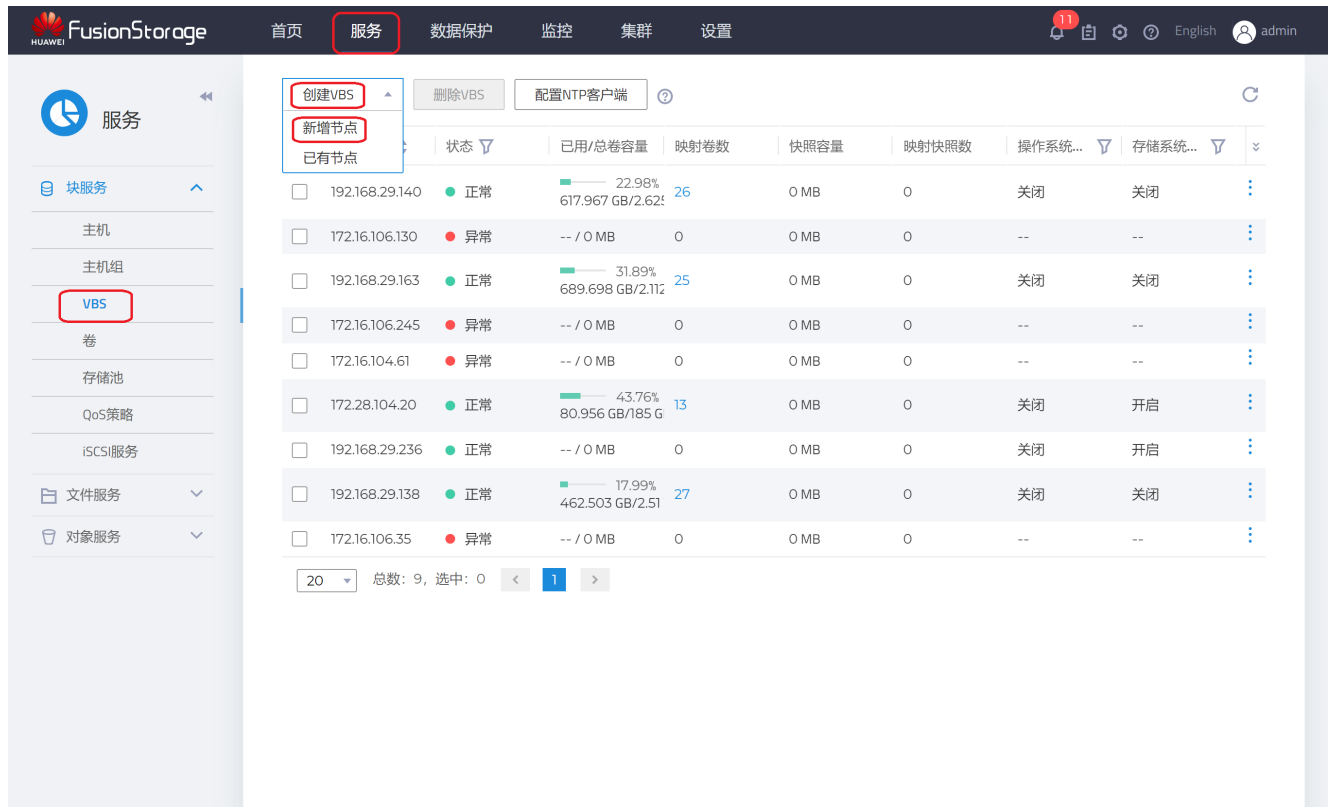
HUAWEI FusionStorage 首页 服务 数据保护 监控 集群 设置 11 English admin

服务

块服务
主机
主机组
VBS
卷
存储池
QoS策略
iSCSI服务
文件服务
对象服务

创建VBS 删除VBS 配置NTP客户端
新增节点
已有节点

| | 状态 | 已用/总卷容量 | 映射卷数 | 快照容量 | 映射快照数 | 操作系统... | 存储系统... |
|---|---|---|---|---|---|---|---|
| 192.168.29.140 | 正常 | 22.98% 617.967 GB/2.625 | 26 | 0 MB | 0 | 关闭 | 关闭 |
| 172.16.106.130 | 异常 | -- / 0 MB | 0 | 0 MB | 0 | -- | -- |
| 192.168.29.163 | 正常 | 31.89% 689.698 GB/2.112 | 25 | 0 MB | 0 | 关闭 | 关闭 |
| 172.16.106.245 | 异常 | -- / 0 MB | 0 | 0 MB | 0 | -- | -- |
| 172.16.104.61 | 异常 | -- / 0 MB | 0 | 0 MB | 0 | -- | -- |
| 172.28.104.20 | 正常 | 43.76% 80.956 GB/185 G | 13 | 0 MB | 0 | 关闭 | 开启 |
| 192.168.29.236 | 正常 | -- / 0 MB | 0 | 0 MB | 0 | 关闭 | 开启 |
| 192.168.29.138 | 正常 | 17.99% 462.503 GB/2.51 | 27 | 0 MB | 0 | 关闭 | 关闭 |
| 172.16.106.35 | 异常 | -- / 0 MB | 0 | 0 MB | 0 | -- | -- |

20 总数：9，选中：0 1